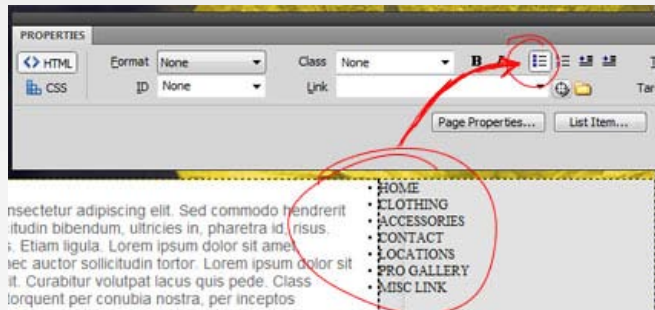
PROPERTIES

HTML
CSS
Format None
ID None
Class None
Link
B I
Tar
Page Properties...
List Item...

nsectetur adipiscing elit. Sed commodo hendrerit
citudin bibendum, ultricies in, pharetra id, risus.
. Etiam ligula. Lorem ipsum dolor sit amet
ec auctor sollicitudin tortor. Lorem ipsum dolor sit
it. Curabitur volutpat lacus quis pede. Class
orquent per conubia nostra, per inceptos

- HOME
- CLOTHING
- ACCESSORIES
- CONTACT
- LOCATIONS
- PRO GALLERY
- MISC LINK